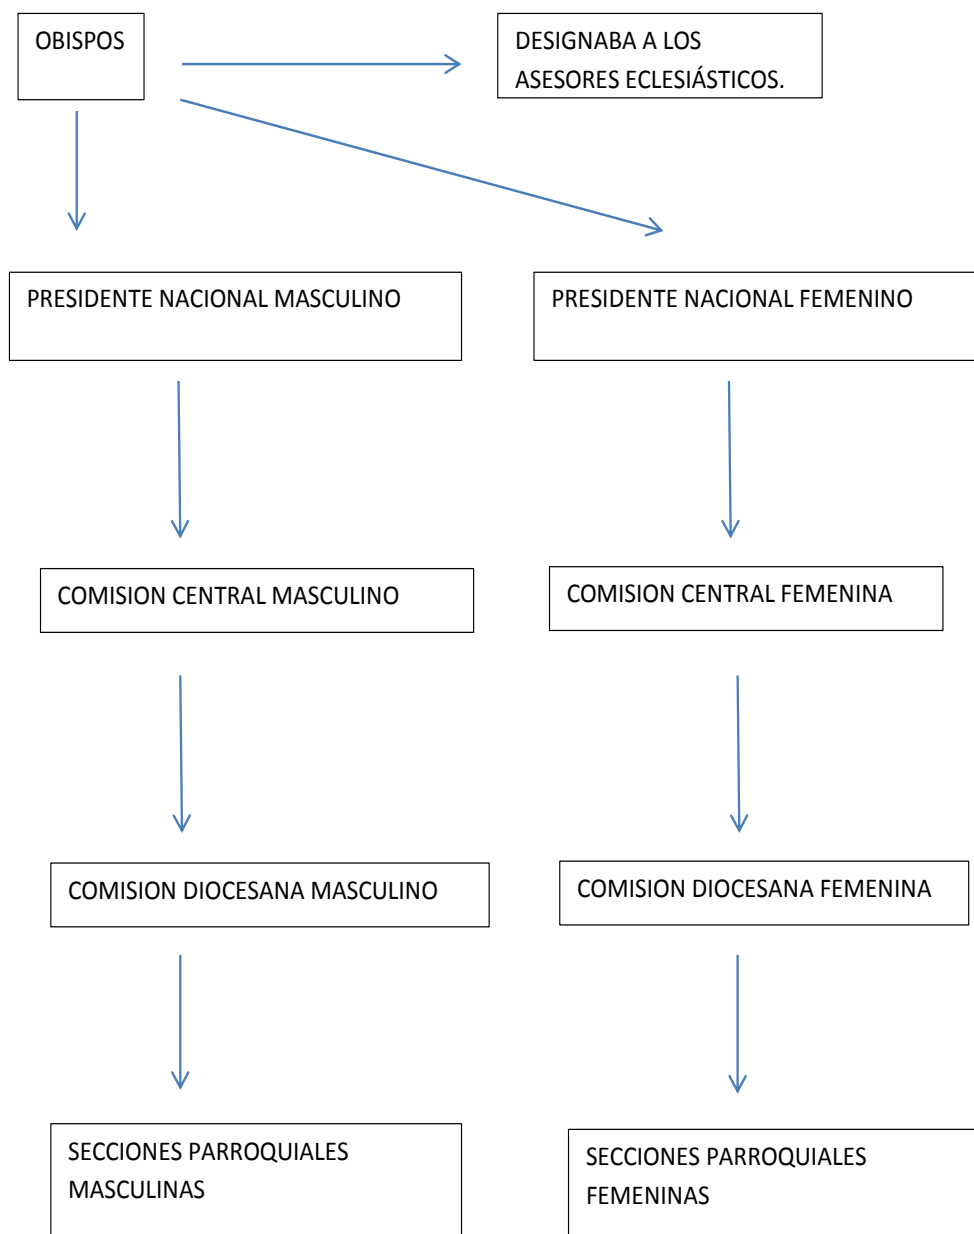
OBISPOS

DESIGNABA A LOS ASESORES ECLESIÁSTICOS.

PRESIDENTE NACIONAL MASCULINO

PRESIDENTE NACIONAL FEMENINO

COMISION CENTRAL MASCULINO

COMISION CENTRAL FEMENINA

COMISION DIOCESANA MASCULINO

COMISION DIOCESANA FEMENINA

SECCIONES PARROQUIALES MASCULINAS

SECCIONES PARROQUIALES FEMENINAS